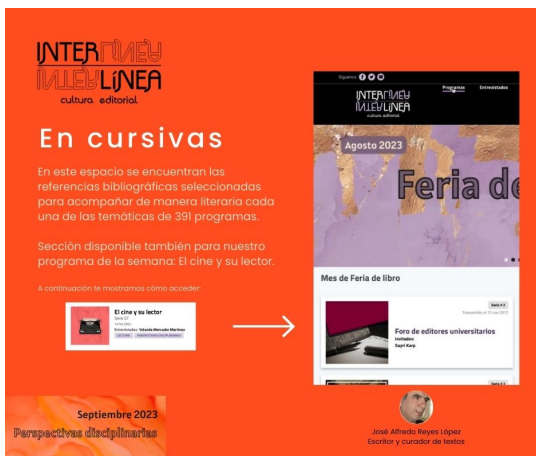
INTER LÍNEA
INTER LÍNEA
cultura editorial

En cursivas

En este espacio se encuentran las referencias bibliográficas seleccionadas para acompañar de manera literaria cada una de las temáticas de 391 programas.

Sección disponible también para nuestro programa de la semana: El cine y su lector.

A continuación te mostramos cómo acceder:

El cine y su lector
Serie 27
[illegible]
Entrevistada: Yolanda Mercader Martínez
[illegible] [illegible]

Síguenos
INTER LÍNEA
INTER LÍNEA
cultura editorial
Programas
Entrevistados

Agosto 2023
Feria de

Mes de Feria de libro

Serie 4 1
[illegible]
Foro de editores universitarios
Invitados:
Sayri Karp

Serie 2 1

Septiembre 2023
Perspectivas disciplinarias

José Alfredo Reyes López
Escritor y curador de textos